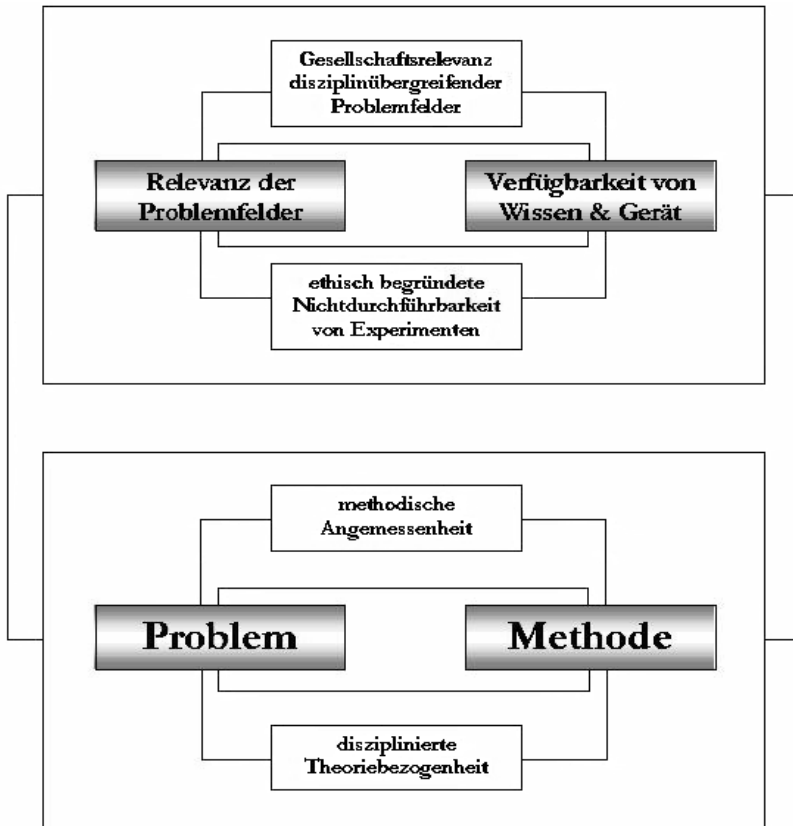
Gesellschaftsrelevanz disziplinübergreifender Problemfelder

Relevanz der Problemfelder

Verfügbarkeit von Wissen & Gerät

ethisch begründete Nichtdurchführbarkeit von Experimenten

methodische Angemessenheit

Problem

Methode

disziplinierte Theoriebezogenheit